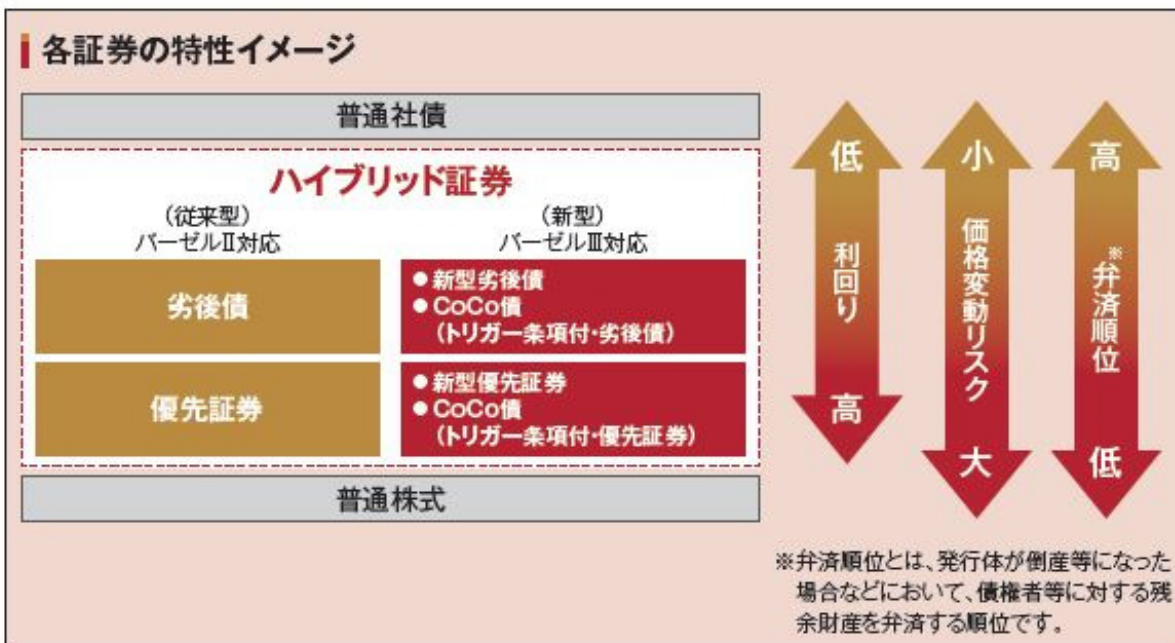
各証券の特性イメージ

普通社債

ハイブリッド証券

（従来型）
バーゼルⅡ対応

（新型）
バーゼルⅢ対応

劣後債

● 新型劣後債
● CoCo債
（トリガー条項付・劣後債）

優先証券

● 新型優先証券
● CoCo債
（トリガー条項付・優先証券）

普通株式

低
利回り
高

小
価格変動リスク
大

高
※弁済順位
低

※弁済順位とは、発行体が倒産等になった場合などにおいて、債権者等に対する残余財産を弁済する順位です。